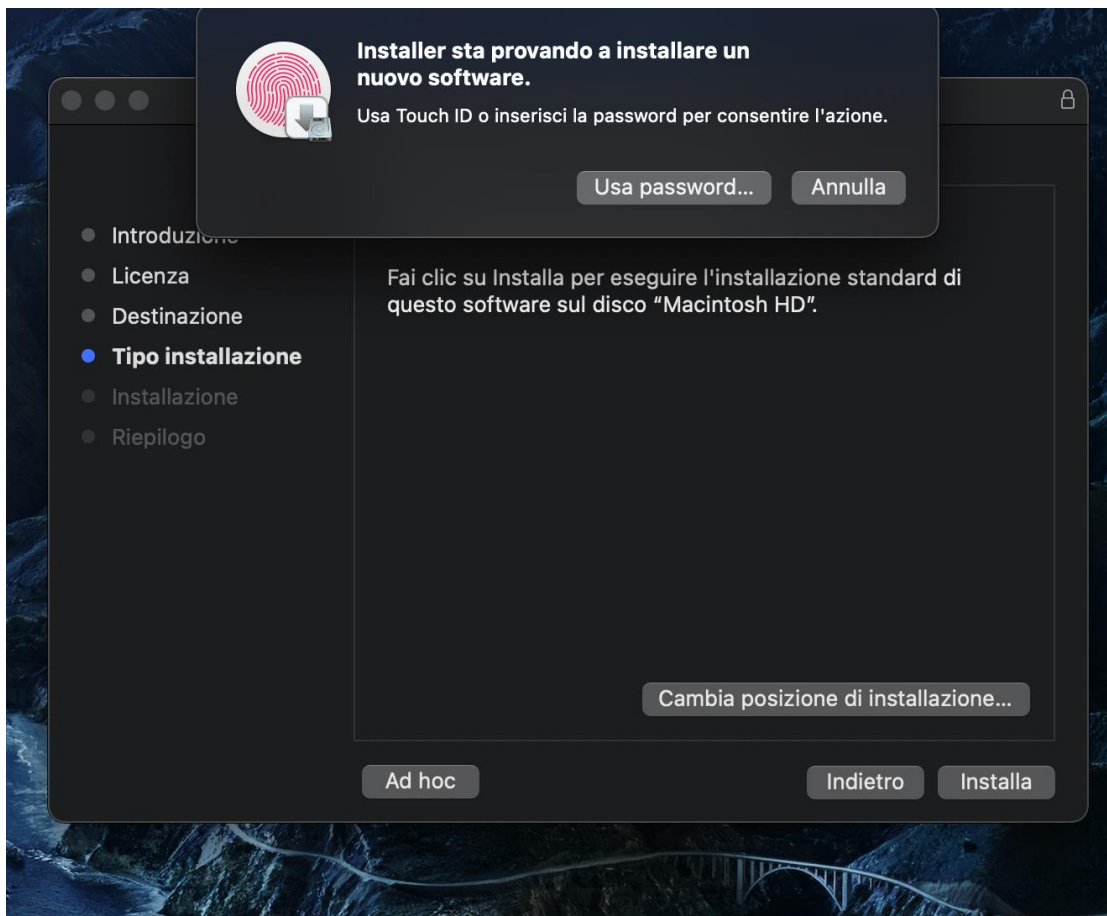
Installer sta provando a installare un nuovo software.

Usa Touch ID o inserisci la password per consentire l'azione.

Usa password...

Annulla

Introduzione

Licenza

Destinazione

Tipo installazione

Installazione

Riepilogo

Fai clic su Installa per eseguire l'installazione standard di questo software sul disco "Macintosh HD".

Cambia posizione di installazione...

Ad hoc

Indietro

Installa